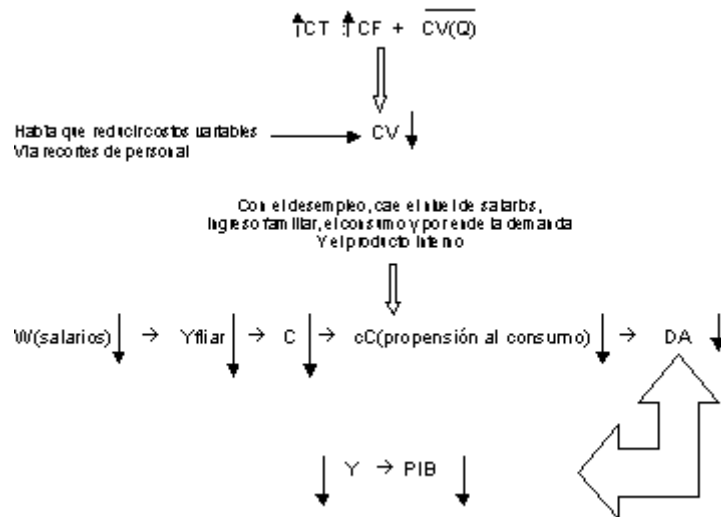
$\uparrow$CT $\uparrow$CF + $\overline{CV(Q)}$

Había que reducir costos variables
Vía recortes de personal

CV $\downarrow$

Con el desempleo, cae el nivel de salarios, ingreso familiar, el consumo y por ende la demanda Y el producto interno

W(salarios) $\downarrow$ → Yfliar $\downarrow$ → C $\downarrow$ → cC(propensión al consumo) $\downarrow$ → DA $\downarrow$

$\downarrow$ Y → PIB $\downarrow$